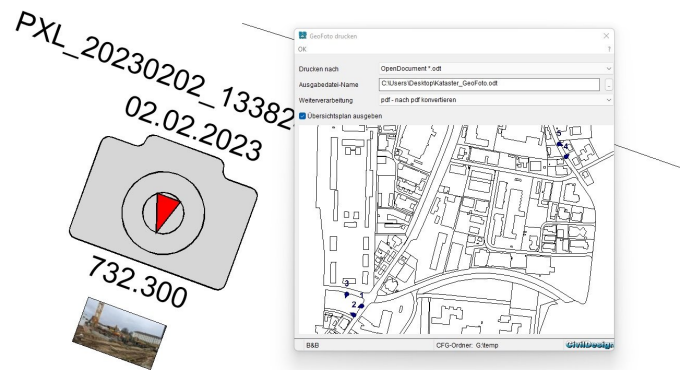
PXL_20230202_13382

02.02.2023

732.300

GeoFoto drucken

OK

?

Drucken nach

OpenDocument *.odt

Ausgabedatei-Name

C:\Users\Desktop\Kataster_GeoFoto.odt

...

Weiterverarbeitung

pdf - nach pdf konvertieren

Übersichtsplan ausgeben

1

2

3

4

B&B

CFG-Ordner: G:\temp

CivilDesign